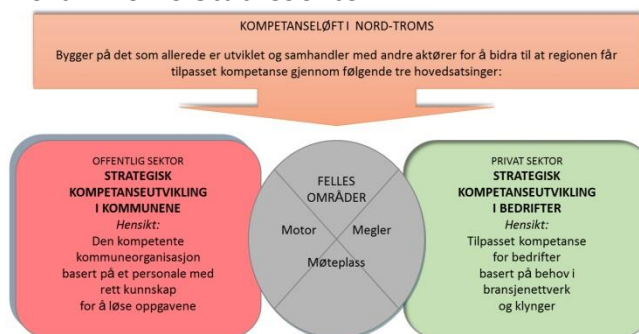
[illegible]

KOMPETANSELØFT I NORD-TROMS

Bygger på det som allerede er utviklet og samhandler med andre aktører for å bidra til at regionen får tilpasset kompetanse gjennom følgende tre hovedsatsinger:

OFFENTLIG SEKTOR
STRATEGISK KOMPETANSEUTVIKLING I KOMMUNENE
Hensikt:
Den kompetente kommuneorganisasjon basert på et personale med rett kunnskap for å løse oppgavene

FELLES OMRÅDER
Motor
Megler
Møteplass

PRIVAT SEKTOR
STRATEGISK KOMPETANSEUTVIKLING I BEDRIFTER
Hensikt:
Tilpasset kompetanse for bedrifter basert på behov i bransjenettverk og klynger